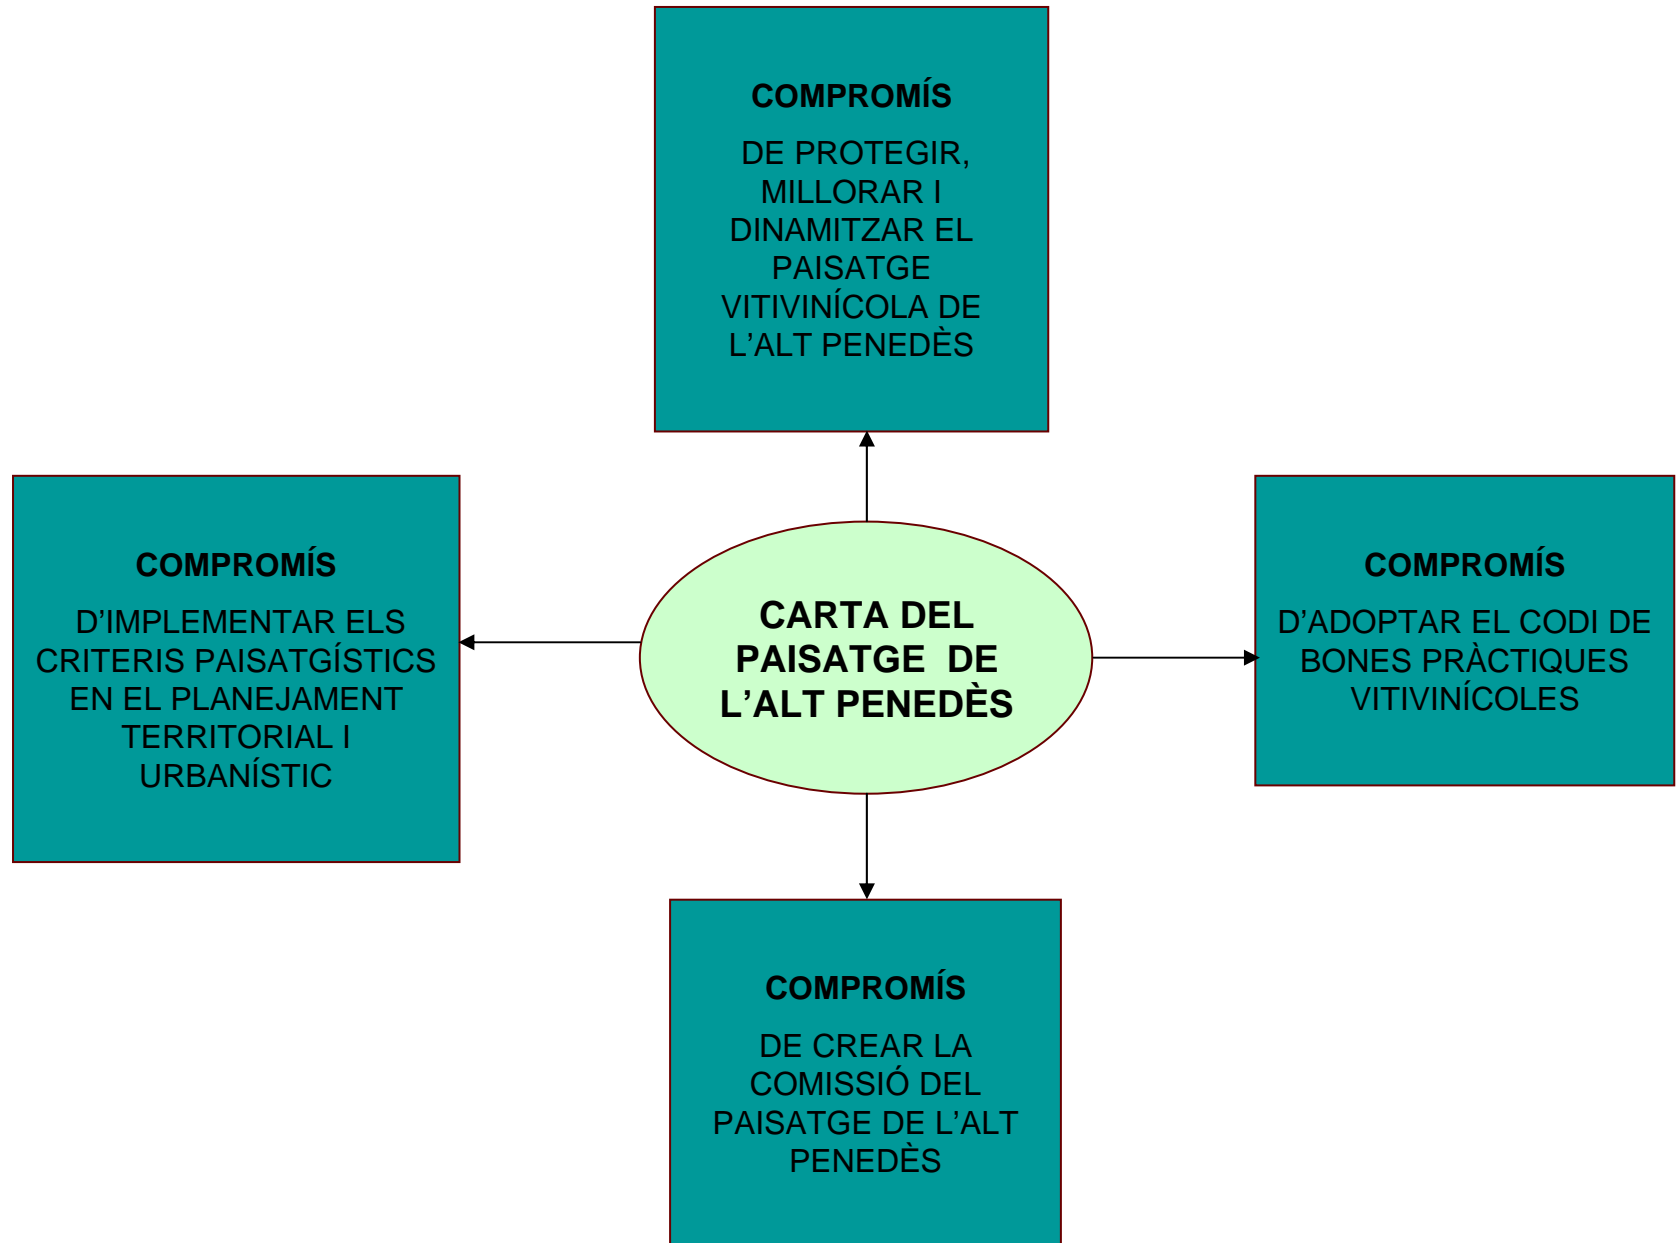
COMPROMÍS

DE PROTEGIR, MILLORAR I DINAMITZAR EL PAISATGE VITIVINÍCOLA DE L’ALT PENEDÈS

COMPROMÍS

D’IMPLEMENTAR ELS CRITERIS PAISATGÍSTICS EN EL PLANEJAMENT TERRITORIAL I URBANÍSTIC

CARTA DEL PAISATGE DE L’ALT PENEDÈS

COMPROMÍS

D’ADOPTAR EL CODI DE BONES PRÀCTIQUES VITIVINÍCOLES

COMPROMÍS

DE CREAR LA COMISSIÓ DEL PAISATGE DE L’ALT PENEDÈS